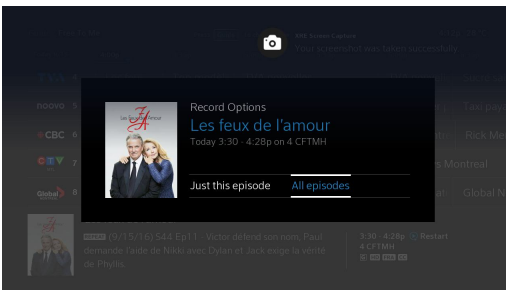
XRE Screen Capture
Your screenshot was taken successfully

Les feux de l'amour

Record Options
Les feux de l'amour
Today 3:30 - 4:28p on 4 CFTMH

Just this episode
All episodes

noovo 5
CBC 6
CTV 7
Global 8

s Montreal
Global N
Rick M
Tout paya

REPEAT (9/15/16) 544 Ep11 - Victor défend son nom. Paul demande l'aide de Nikki avec Dylan et Jack exige la vente de Phyllis.

3:30 - 4:28p Restart
4 CFTMH
CC HD FRA SD